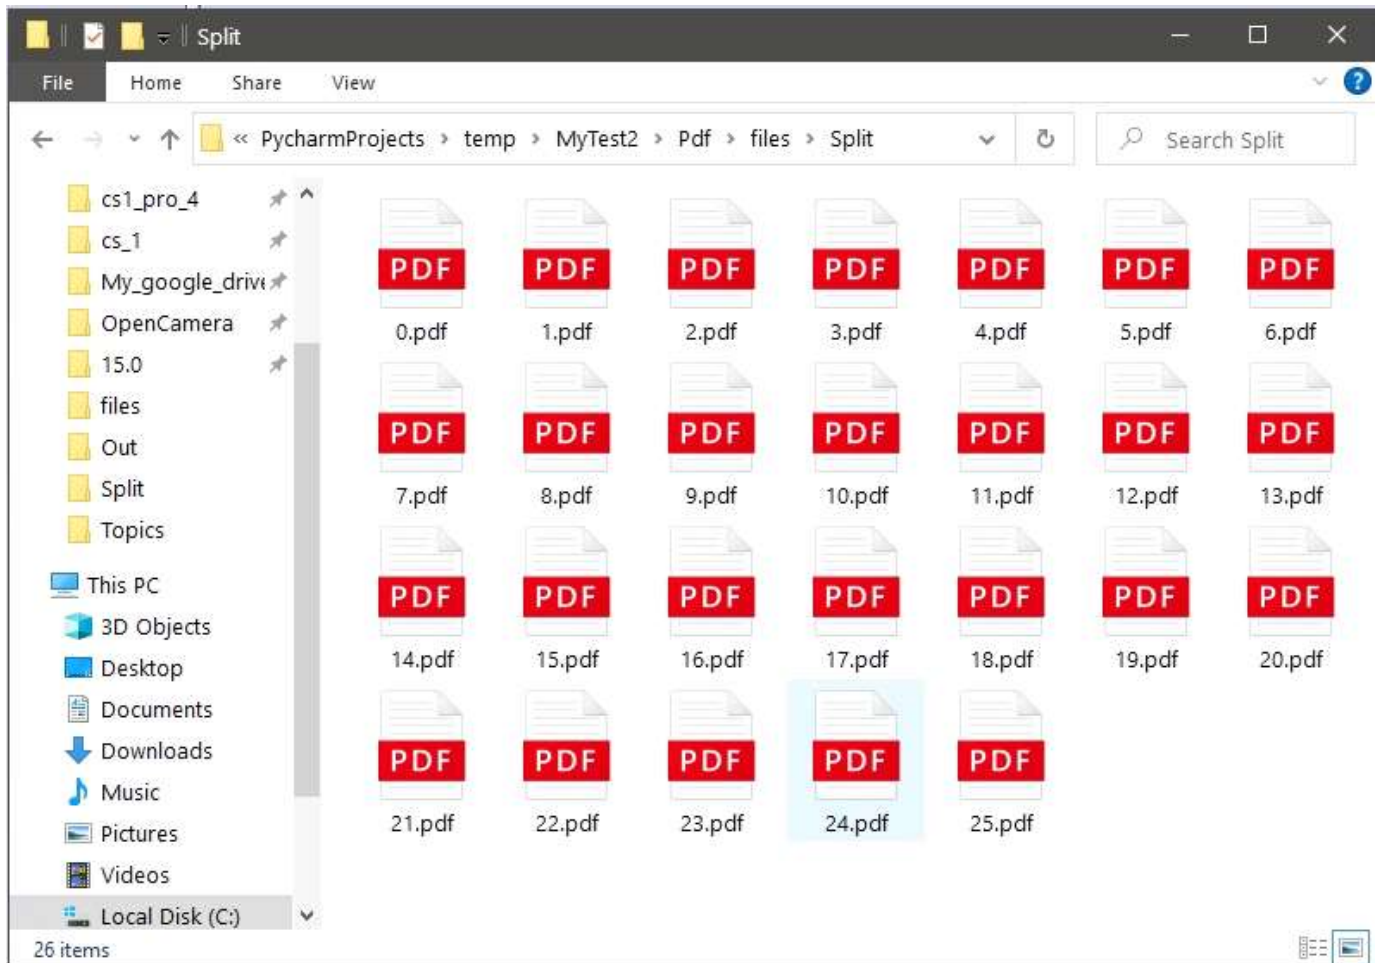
Split

File Home Share View

« PycharmProjects › temp › MyTest2 › Pdf › files › Split

Search Split

cs1_pro_4
cs_1
My_google_drive
OpenCamera
15.0
files
Out
Split
Topics
This PC
3D Objects
Desktop
Documents
Downloads
Music
Pictures
Videos
Local Disk (C:)

PDF 0.pdf
PDF 1.pdf
PDF 2.pdf
PDF 3.pdf
PDF 4.pdf
PDF 5.pdf
PDF 6.pdf
PDF 7.pdf
PDF 8.pdf
PDF 9.pdf
PDF 10.pdf
PDF 11.pdf
PDF 12.pdf
PDF 13.pdf
PDF 14.pdf
PDF 15.pdf
PDF 16.pdf
PDF 17.pdf
PDF 18.pdf
PDF 19.pdf
PDF 20.pdf
PDF 21.pdf
PDF 22.pdf
PDF 23.pdf
PDF 24.pdf
PDF 25.pdf

26 items